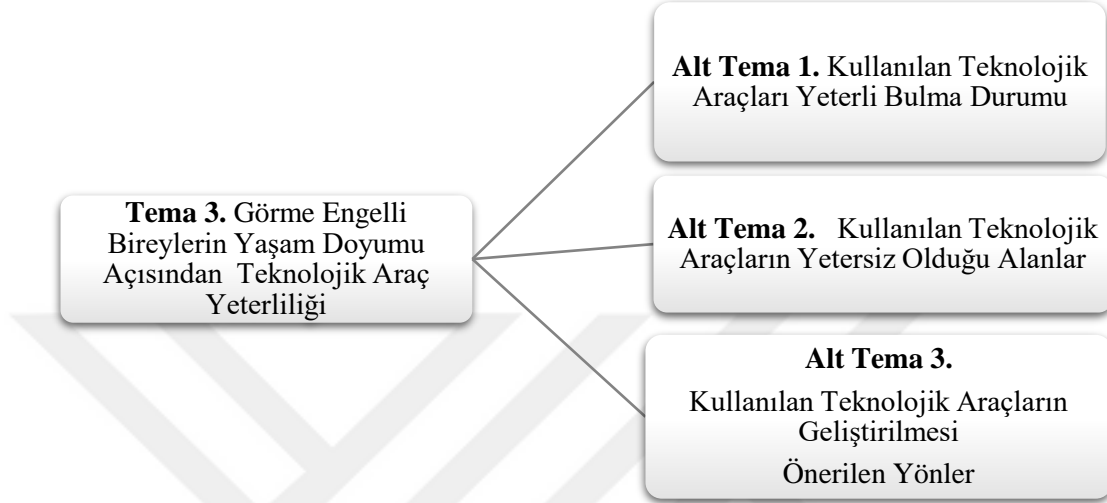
**Tema 3.** Görme Engelli Bireylerin Yaşam Doyumu Açısından Teknolojik Araç Yeterliliği

**Alt Tema 1.** Kullanılan Teknolojik Araçları Yeterli Bulma Durumu

**Alt Tema 2.** Kullanılan Teknolojik Araçların Yetersiz Olduğu Alanlar

**Alt Tema 3.**

Kullanılan Teknolojik Araçların Geliştirilmesi

Önerilen Yönler